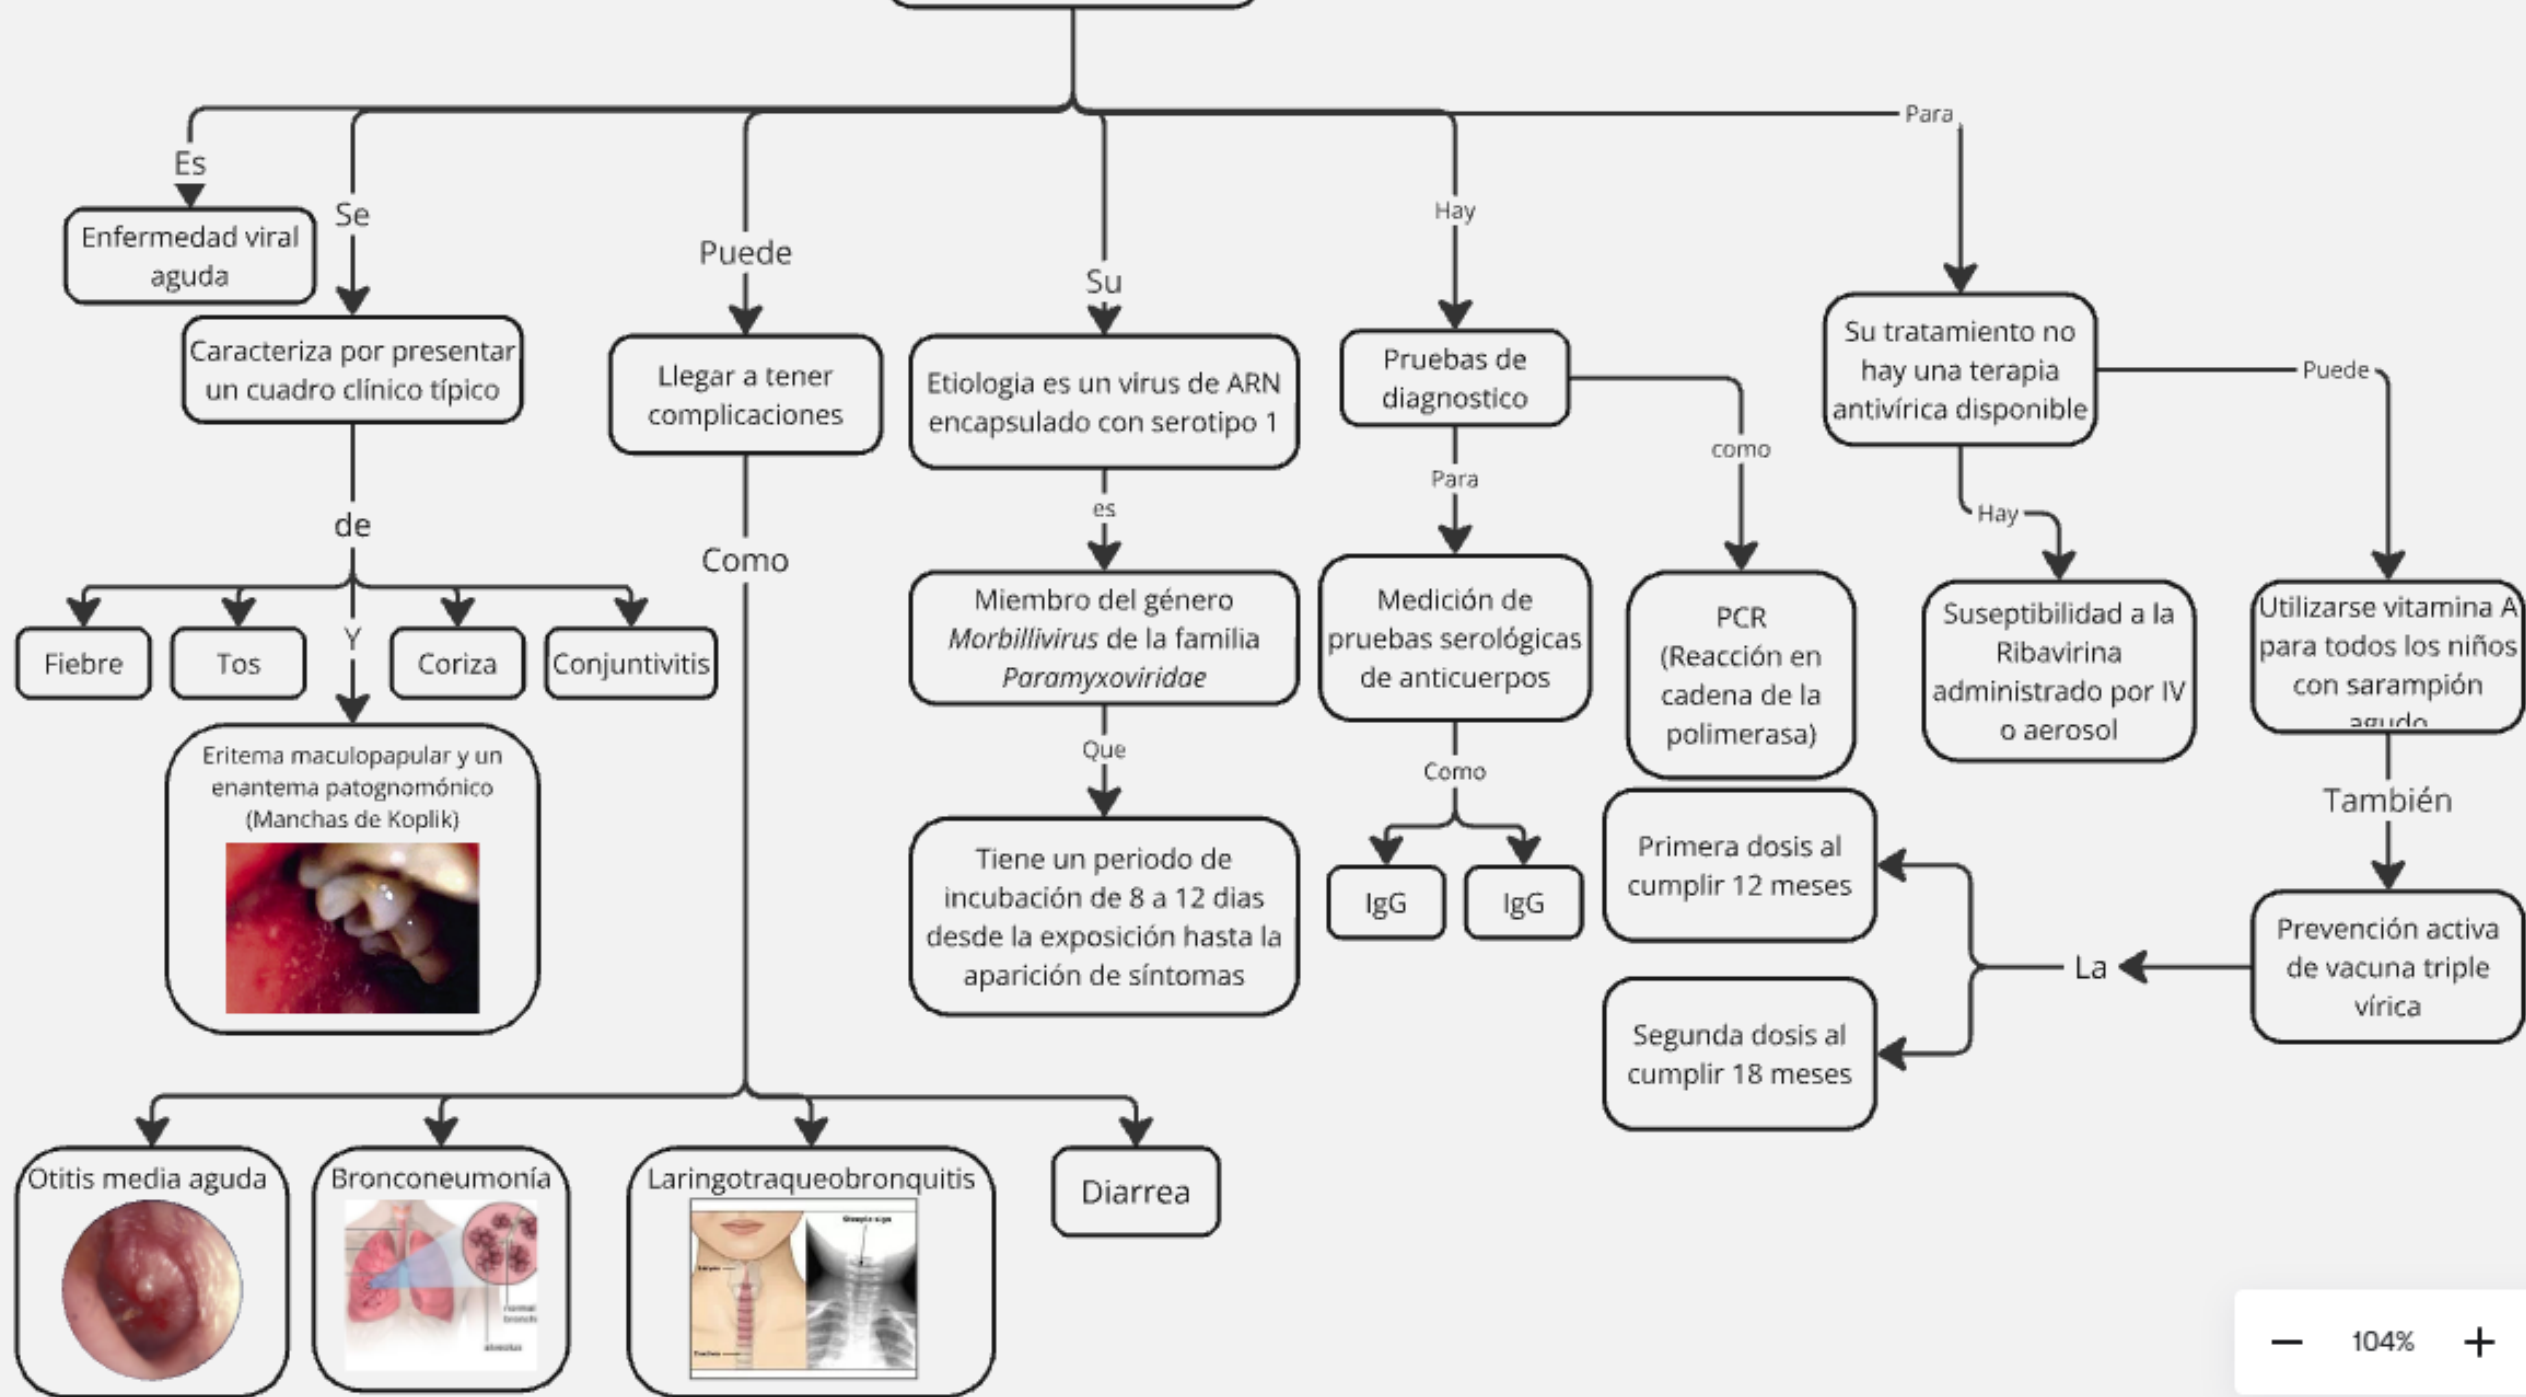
Es

Enfermedad viral aguda

Se

Caracteriza por presentar un cuadro clínico típico

de

Fiebre

Tos

Y

Coriza

Conjuntivitis

Eritema maculopapular y un enantema patognomónico (Manchas de Koplik)

Puede

Llegar a tener complicaciones

Como

Otitis media aguda

Bronconeumonía

Laringotraqueobronquitis

Diarrea

Su

Etiologia es un virus de ARN encapsulado con serotipo 1

es

Miembro del género *Morbillivirus* de la familia *Paramyxoviridae*

Que

Tiene un periodo de incubación de 8 a 12 dias desde la exposición hasta la aparición de síntomas

Hay

Pruebas de diagnostico

Para

Medición de pruebas serológicas de anticuerpos

Como

IgG

IgG

como

PCR (Reacción en cadena de la polimerasa)

Para

Su tratamiento no hay una terapia antivírica disponible

Hay

Suseptibilidad a la Ribavirina administrado por IV o aerosol

Puede

Utilizarse vitamina A para todos los niños con sarampión agudo

También

Prevención activa de vacuna triple vírica

La

Primera dosis al cumplir 12 meses

Segunda dosis al cumplir 18 meses

104%